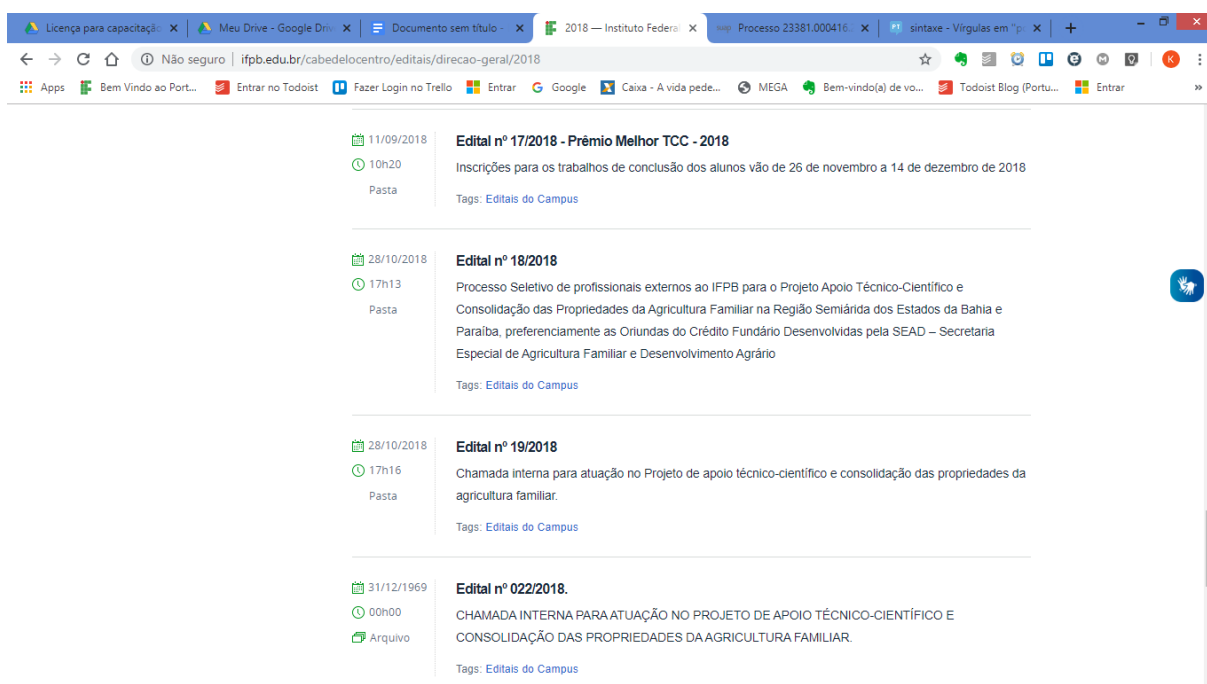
Licença para capacitação | Meu Drive - Google Driv | Documento sem título - | 2018 — Instituto Federal | Processo 23381.000416. | sintaxe - Vírgulas em "p

Não seguro | ifpb.edu.br/cabedelocentro/editais/direcao-geral/2018

Apps | Bem Vindo ao Port... | Entrar no Todoist | Fazer Login no Trello | Entrar | Google | Caixa - A vida pede... | MEGA | Bem-vindo(a) de vo... | Todoist Blog (Portu... | Entrar

11/09/2018
10h20
Pasta

Edital nº 17/2018 - Prêmio Melhor TCC - 2018

Inscrições para os trabalhos de conclusão dos alunos vão de 26 de novembro a 14 de dezembro de 2018

Tags: Editais do Campus

28/10/2018
17h13
Pasta

Edital nº 18/2018

Processo Seletivo de profissionais externos ao IFPB para o Projeto Apoio Técnico-Científico e Consolidação das Propriedades da Agricultura Familiar na Região Semiárida dos Estados da Bahia e Paraíba, preferenciamente as Oriundas do Crédito Fundário Desenvolvidas pela SEAD – Secretaria Especial de Agricultura Familiar e Desenvolvimento Agrário

Tags: Editais do Campus

28/10/2018
17h16
Pasta

Edital nº 19/2018

Chamada interna para atuação no Projeto de apoio técnico-científico e consolidação das propriedades da agricultura familiar.

Tags: Editais do Campus

31/12/1969
00h00
Arquivo

Edital nº 022/2018.

CHAMADA INTERNA PARA ATUAÇÃO NO PROJETO DE APOIO TÉCNICO-CIENTÍFICO E CONSOLIDAÇÃO DAS PROPRIEDADES DA AGRICULTURA FAMILIAR.

Tags: Editais do Campus